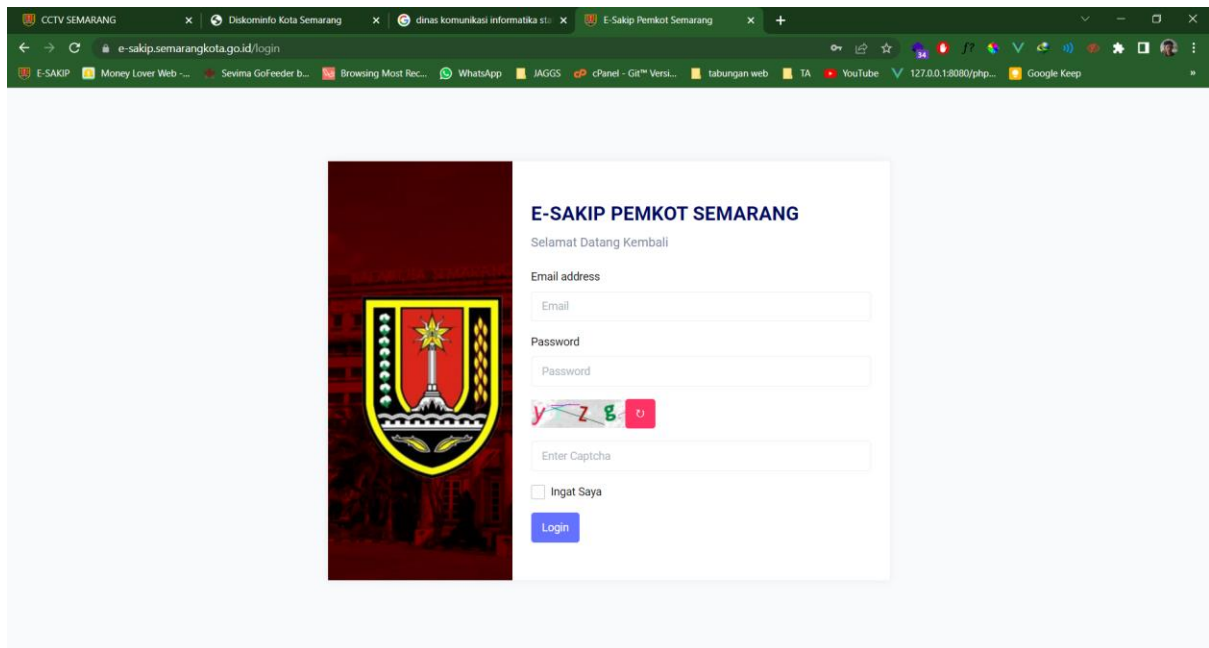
CCTV SEMARANG ×
Diskominfo Kota Semarang ×
dinas komunikasi informatika sta ×
E-Sakip Pemkot Semarang ×
+

e-sakip.semarangkota.go.id/login

34

E-SAKIP | Money Lover Web -... | Sevima GoFeeder b... | Browsing Most Rec... | WhatsApp | JAGGS | cPanel - Git™ Versi... | tabungan web | TA | YouTube | 127.0.0.1:8080/php... | Google Keep | »

E-SAKIP PEMKOT SEMARANG

Selamat Datang Kembali

Email address

Email

Password

Password

yz g

Enter Captcha

Ingat Saya

Login